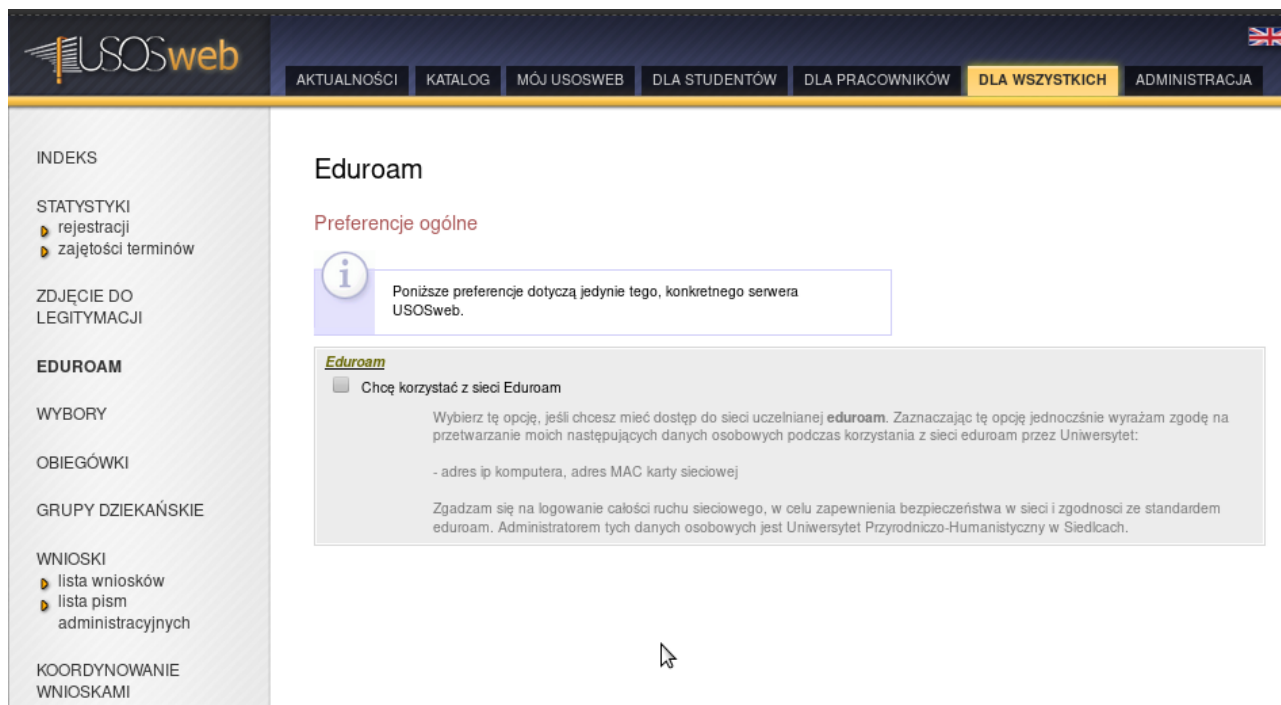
USOSweb

AKTUALNOŚCI KATALOG MÓJ USOSWEB DLA STUDENTÓW DLA PRACOWNIKÓW DLA WSZYSTKICH ADMINISTRACJA

INDEKS

STATYSTYKI
rejestracji
zajętości terminów

ZDJĘCIE DO LEGITYMACJI

EDUROAM

WYBORY

OBIEGÓWKI

GRUPY DZIEKAŃSKIE

WNIOSKI
lista wniosków
lista pism administracyjnych

KOORDYNOWANIE WNIOSKAMI

Eduroam

Preferencje ogólne

Poniższe preferencje dotyczą jedynie tego, konkretnego serwera USOSweb.

Eduroam

Chcę korzystać z sieci Eduroam

Wybierz tę opcję, jeśli chcesz mieć dostęp do sieci uczelnianej **eduroam**. Zaznaczając tę opcję jednocześnie wyrażam zgodę na przetwarzanie moich następujących danych osobowych podczas korzystania z sieci eduroam przez Uniwersytet:

- adres ip komputera, adres MAC karty sieciowej

Zgadzam się na logowanie całości ruchu sieciowego, w celu zapewnienia bezpieczeństwa w sieci i zgodnosci ze standardem eduroam. Administratorem tych danych osobowych jest Uniwersytet Przyrodniczo-Humanistyczny w Siedlcach.